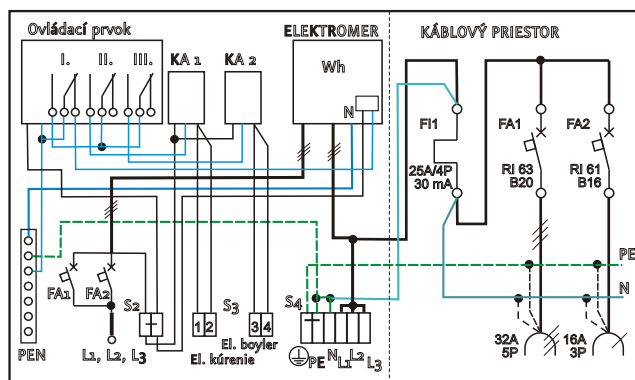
Ovládací prvok

I.

II.

III.

KA 1

KA 2

ELEKTROMER

Wh

N

KÁBLOVÝ PRIESTOR

FI1

25A/4P
30 mA

FA1

RI 63
B20

FA2

RI 61
B16

PE

N

PEN

FA1

FA2

S2

L1, L2, L3

S3

1 2

El. kúrenie

3 4

El. boyler

S4

PE

N

L1

L2

L3

32A
5P

16A
3P